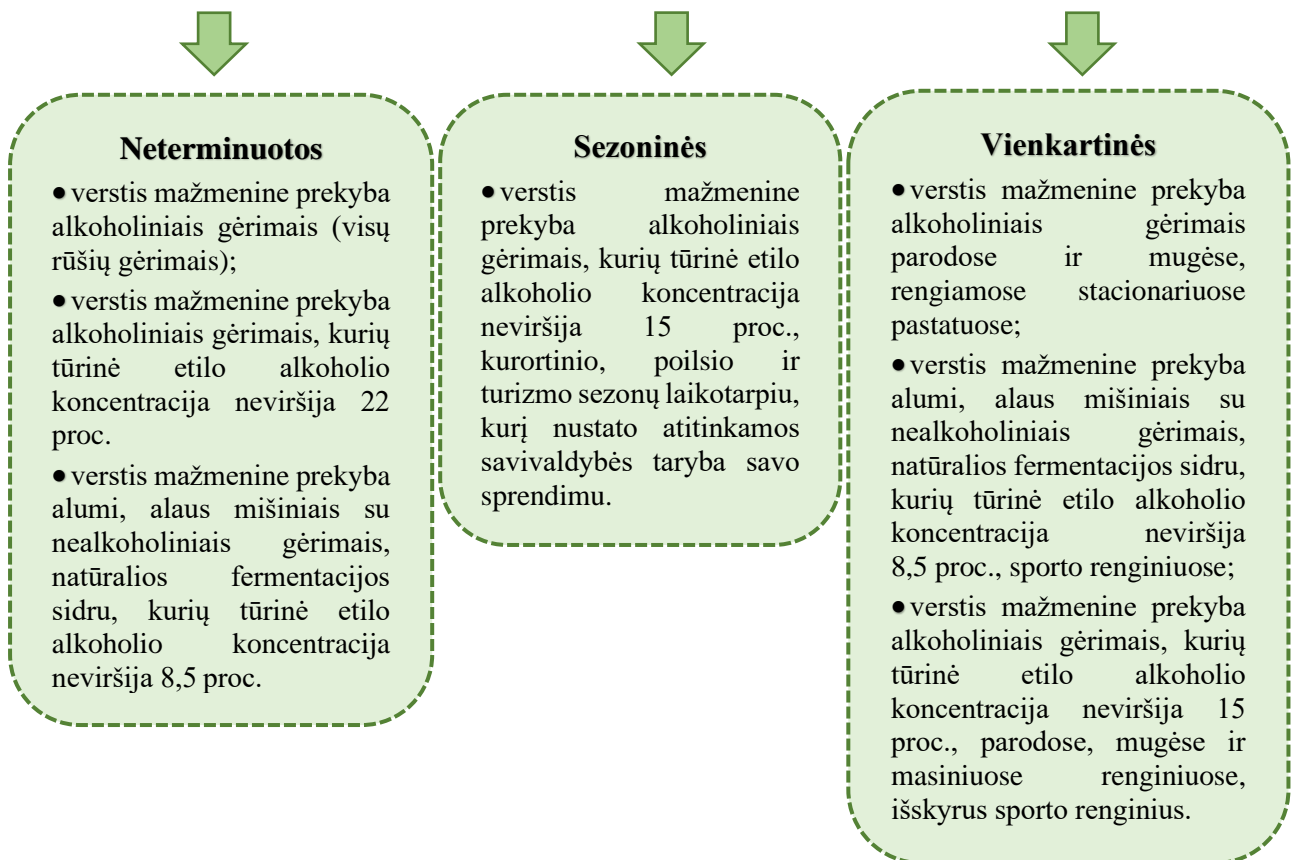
Neterminuotos

• verstis mažmenine prekyba alkoholiniais gėrimais (visų rūšių gėrimais);

• verstis mažmenine prekyba alkoholiniais gėrimais, kurių tūrinė etilo alkoholio koncentracija neviršija 22 proc.

• verstis mažmenine prekyba alumi, alaus mišiniais su nealkoholiniais gėrimais, natūralios fermentacijos sidru, kurių tūrinė etilo alkoholio koncentracija neviršija 8,5 proc.

Sezoninės

• verstis mažmenine prekyba alkoholiniais gėrimais, kurių tūrinė etilo alkoholio koncentracija neviršija 15 proc., kurortinio, poilsio ir turizmo sezonų laikotarpiu, kurį nustato atitinkamos savivaldybės taryba savo sprendimu.

Vienkartinės

• verstis mažmenine prekyba alkoholiniais gėrimais parodose ir mugėse, rengiamose stacionariuose pastatuose;

• verstis mažmenine prekyba alumi, alaus mišiniais su nealkoholiniais gėrimais, natūralios fermentacijos sidru, kurių tūrinė etilo alkoholio koncentracija neviršija 8,5 proc., sporto renginiuose;

• verstis mažmenine prekyba alkoholiniais gėrimais, kurių tūrinė etilo alkoholio koncentracija neviršija 15 proc., parodose, mugėse ir masiniuose renginiuose, išskyrus sporto renginius.